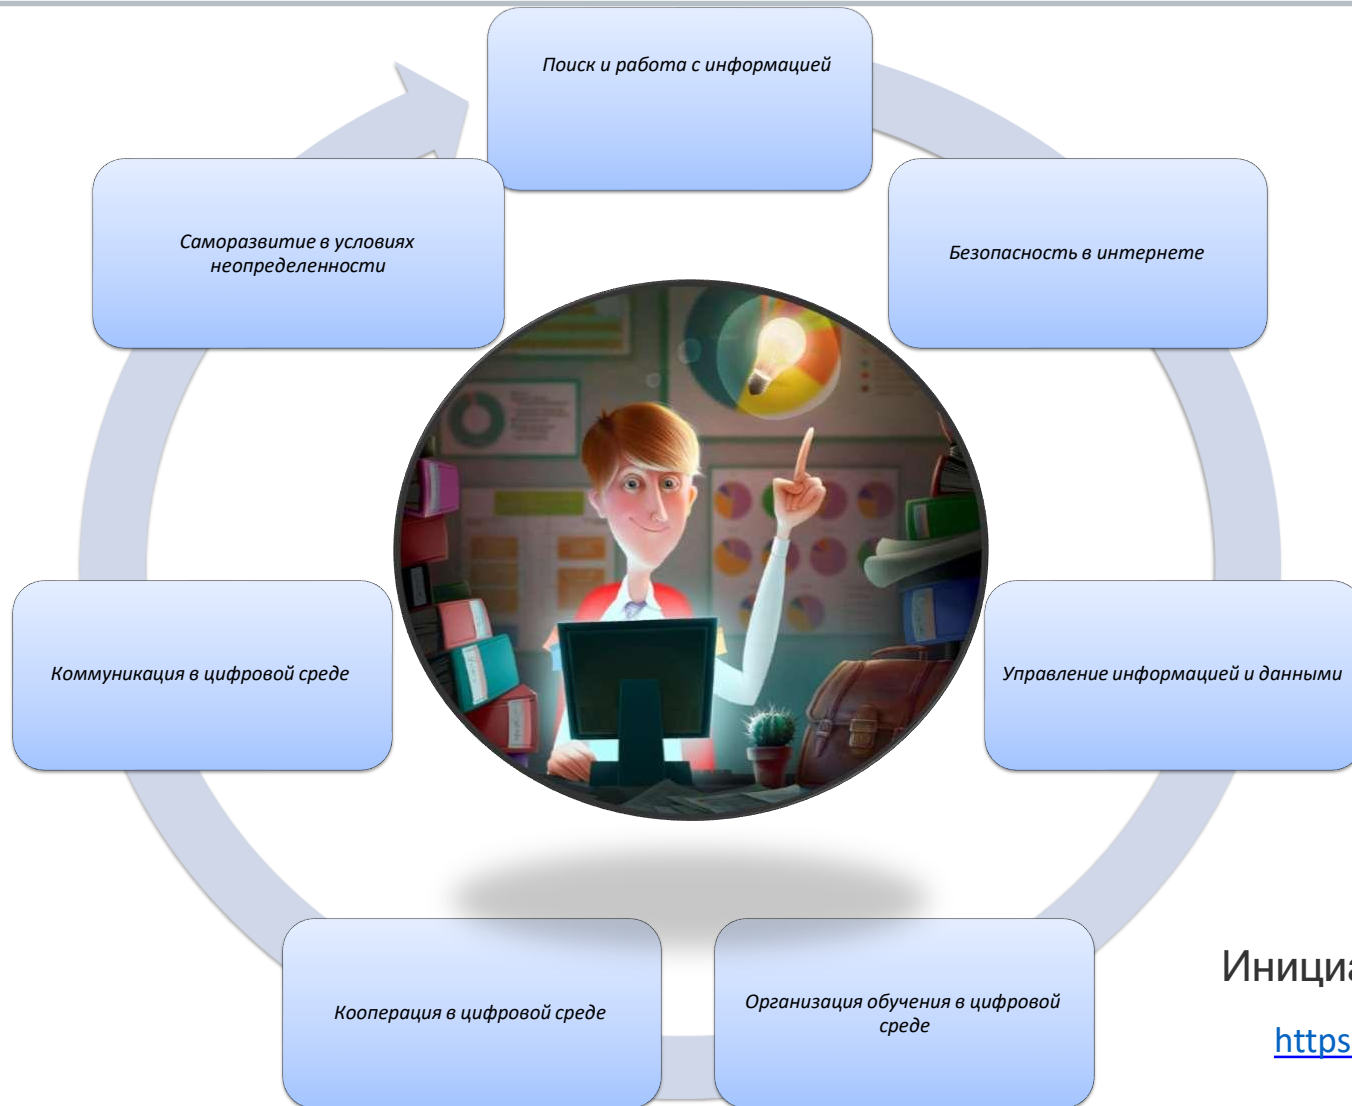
Поиск и работа с информацией

Безопасность в интернете

Управление информацией и данными

Организация обучения в цифровой среде

Кооперация в цифровой среде

Коммуникация в цифровой среде

Саморазвитие в условиях неопределенности

Инициа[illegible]

https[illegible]